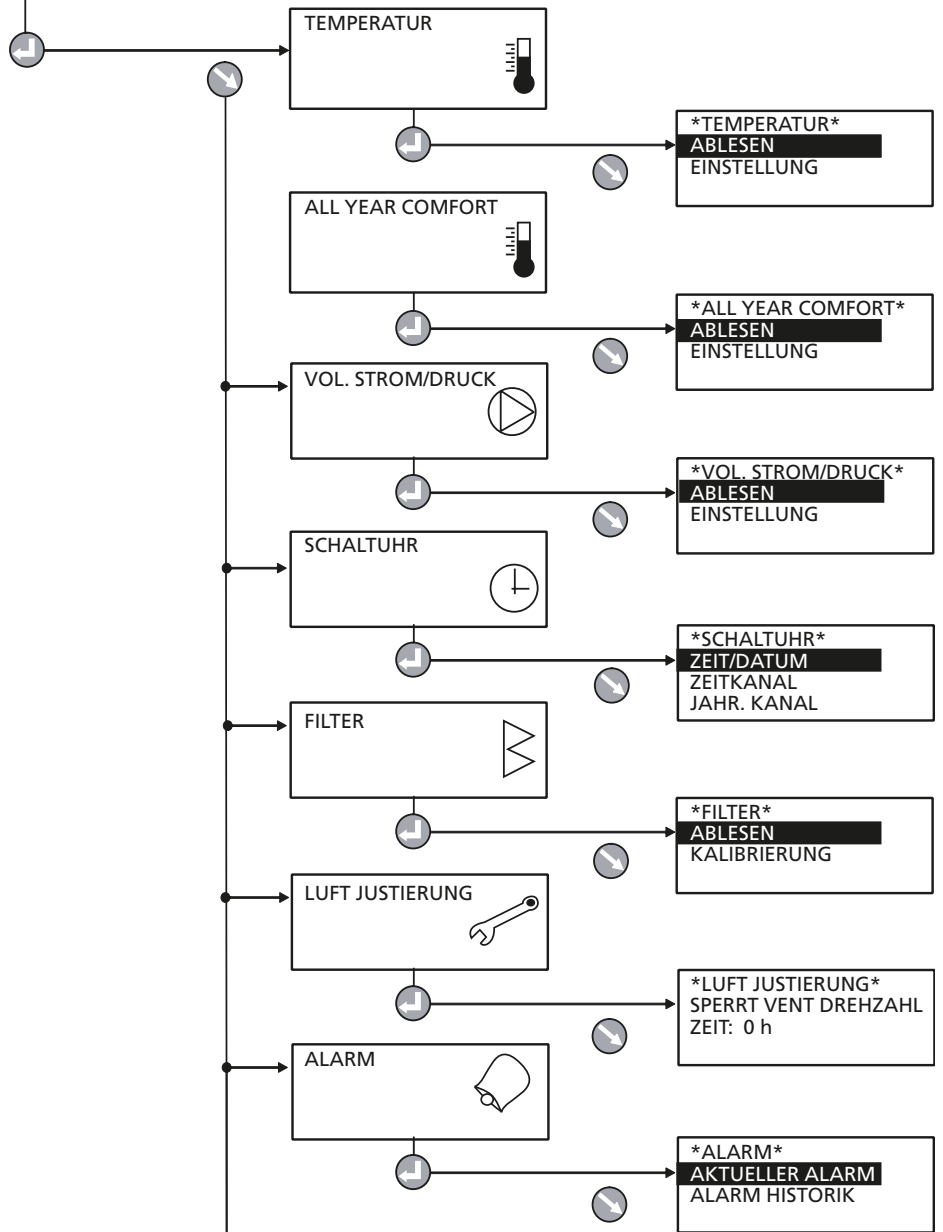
TEMPERATUR

*TEMPERATUR*
ABLESEN
EINSTELLUNG

ALL YEAR COMFORT

*ALL YEAR COMFORT*
ABLESEN
EINSTELLUNG

VOL. STROM/DRUCK

*VOL. STROM/DRUCK*
ABLESEN
EINSTELLUNG

SCHALTUHR

*SCHALTUHR*
ZEIT/DATUM
ZEITKANAL
JAHR. KANAL

FILTER

*FILTER*
ABLESEN
KALIBRIERUNG

LUFT JUSTIERUNG

*LUFT JUSTIERUNG*
SPERRT VENT DREHZAHL
ZEIT: 0 h

ALARM

*ALARM*
AKTUELLER ALARM
ALARM HISTORIK